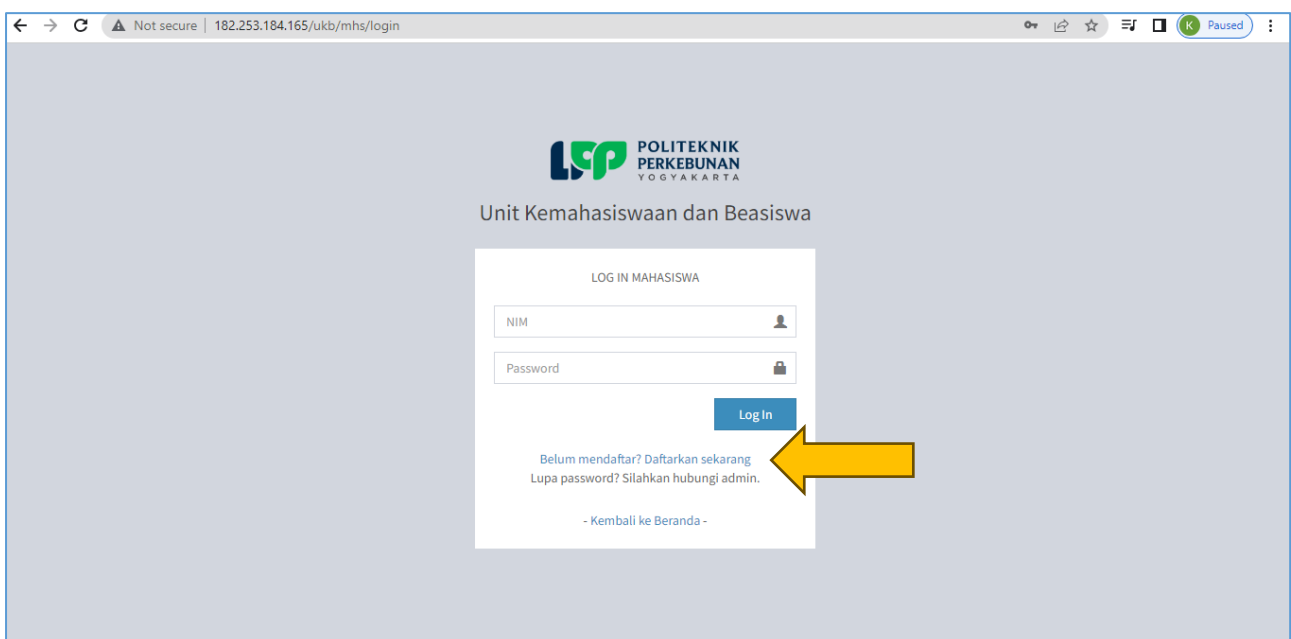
Not secure | 182.253.184.165/ukb/mhs/login

K Paused

POLITEKNIK PERKEBUNAN YOGYAKARTA

Unit Kemahasiswaan dan Beasiswa

LOG IN MAHASISWA

NIM

Password

Log In

Belum mendaftar? Daftarkan sekarang
Lupa password? Silahkan hubungi admin.

- Kembali ke Beranda -